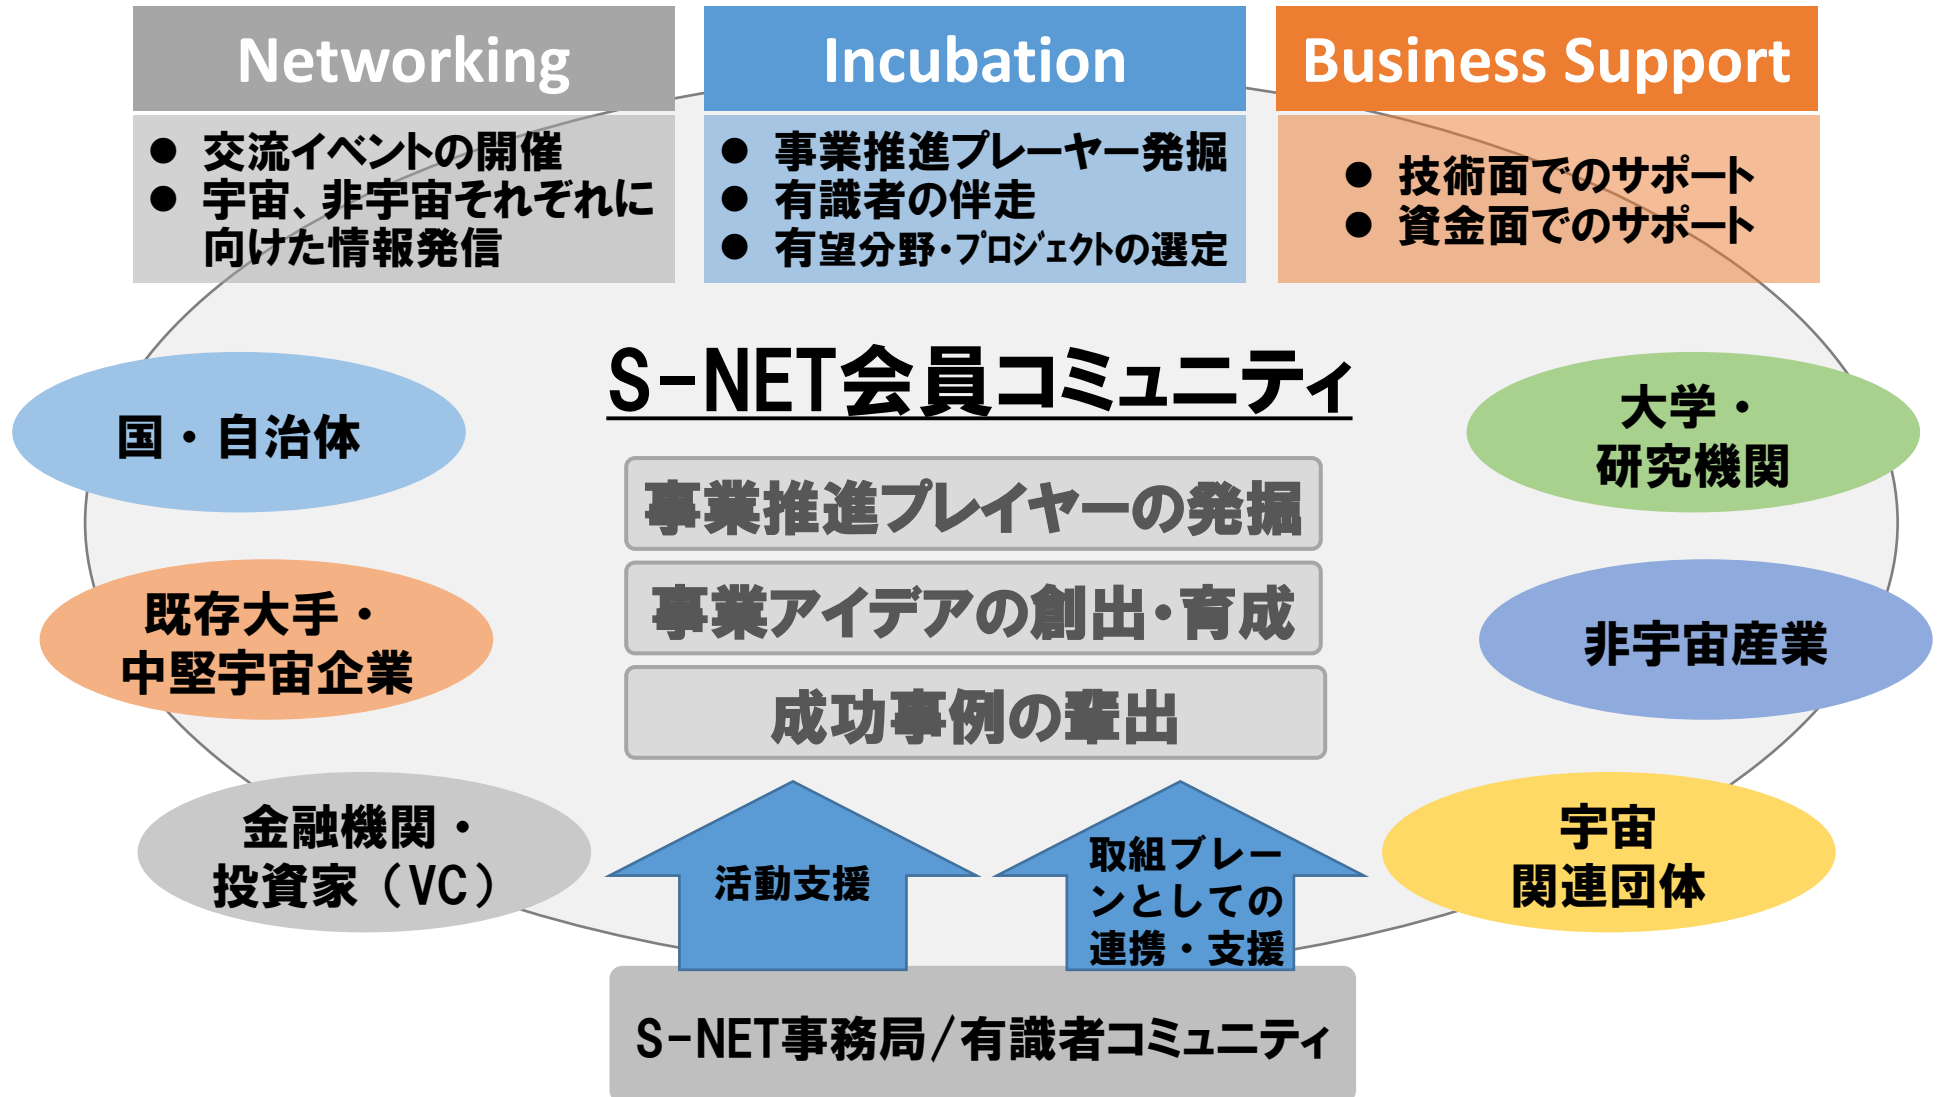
Networking

● 交流イベントの開催
● 宇宙、非宇宙それぞれに向けた情報発信

Incubation

● 事業推進プレーヤー発掘
● 有識者の伴走
● 有望分野・プロジェクトの選定

Business Support

● 技術面でのサポート
● 資金面でのサポート

S-NET会員コミュニティ

国・自治体

大学・研究機関

事業推進プレイヤーの発掘

事業アイデアの創出・育成

成功事例の輩出

既存大手・中堅宇宙企業

非宇宙産業

金融機関・投資家（VC）

宇宙関連団体

活動支援

取組ブレーンとしての連携・支援

S-NET事務局/有識者コミュニティ